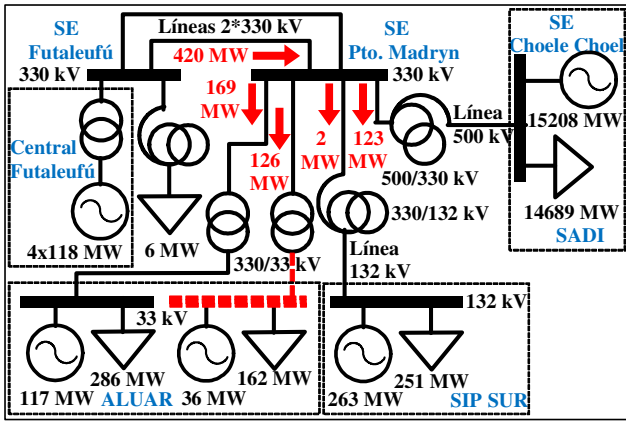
Líneas 2*330 kV

SE Futaleufú
330 kV

420 MW

SE Pto. Madryn
330 kV

SE Choele Choel

Central Futaleufú

4x118 MW

6 MW

169 MW

126 MW

2 MW

123 MW

Línea 500 kV

15208 MW

500/330 kV

14689 MW
SADI

330/33 kV

330/132 kV

Línea 132 kV

33 kV

132 kV

117 MW

286 MW

ALUAR

36 MW

162 MW

263 MW

251 MW

SIP SUR